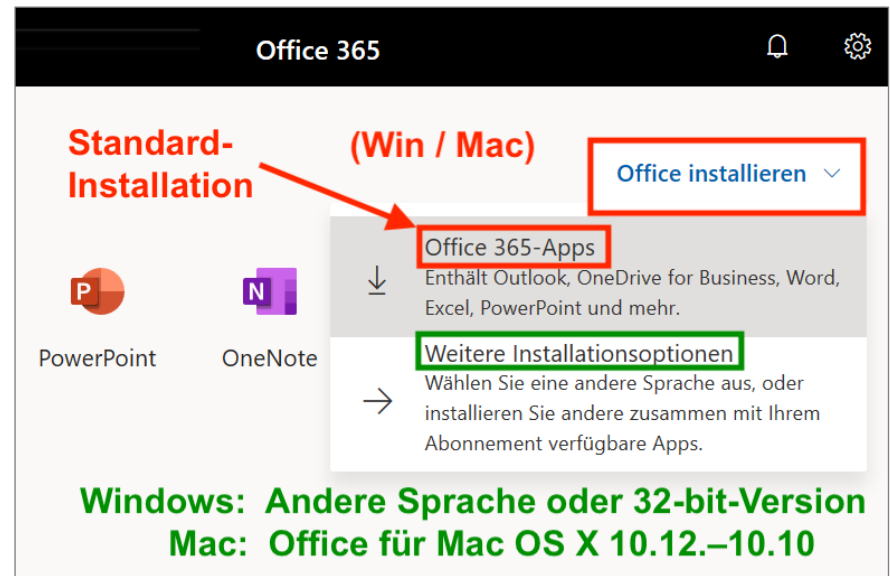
Office 365

Standard-Installation

(Win / Mac)

Office installieren

Office 365-Apps
Enthält Outlook, OneDrive for Business, Word, Excel, PowerPoint und mehr.

PowerPoint

OneNote

Weitere Installationsoptionen
Wählen Sie eine andere Sprache aus, oder installieren Sie andere zusammen mit Ihrem Abonnement verfügbare Apps.

Windows: Andere Sprache oder 32-bit-Version
Mac: Office für Mac OS X 10.12.–10.10